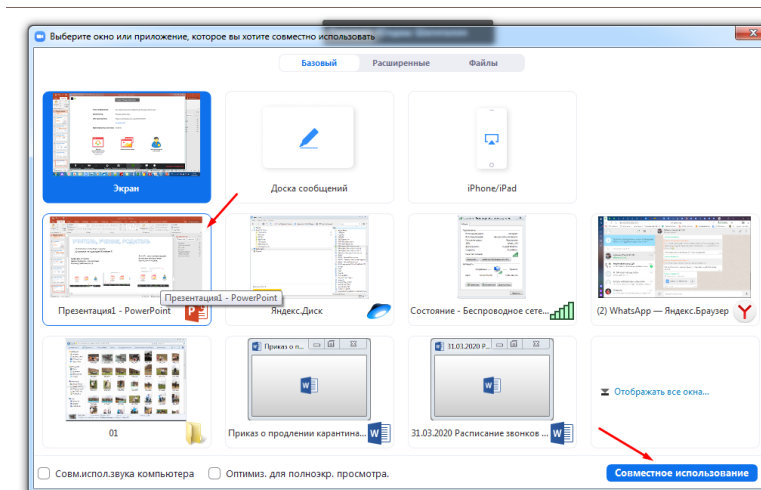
Выберите окно или приложение, которое вы хотите совместно использовать

Базовый | Расширенные | Файлы

Экран

Доска сообщений

iPhone/iPad

УЧИТЕЛЬ, УЧЕНИК, РОДИТЕЛЬ

Презентация1 - PowerPoint

Презентация1 - PowerPoint

Яндекс.Диск

Состояние - Беспроводное сете...

(2) WhatsApp — Яндекс.Браузер

01

Приказ о п...

Приказ о продлении карантина...

31.01.2020 Р...

31.03.2020 Расписание звонков ...

Отображать все окна...

Совм.испол.звука компьютера

Оптимиз. для полноэкр. просмотра.

Совместное использование